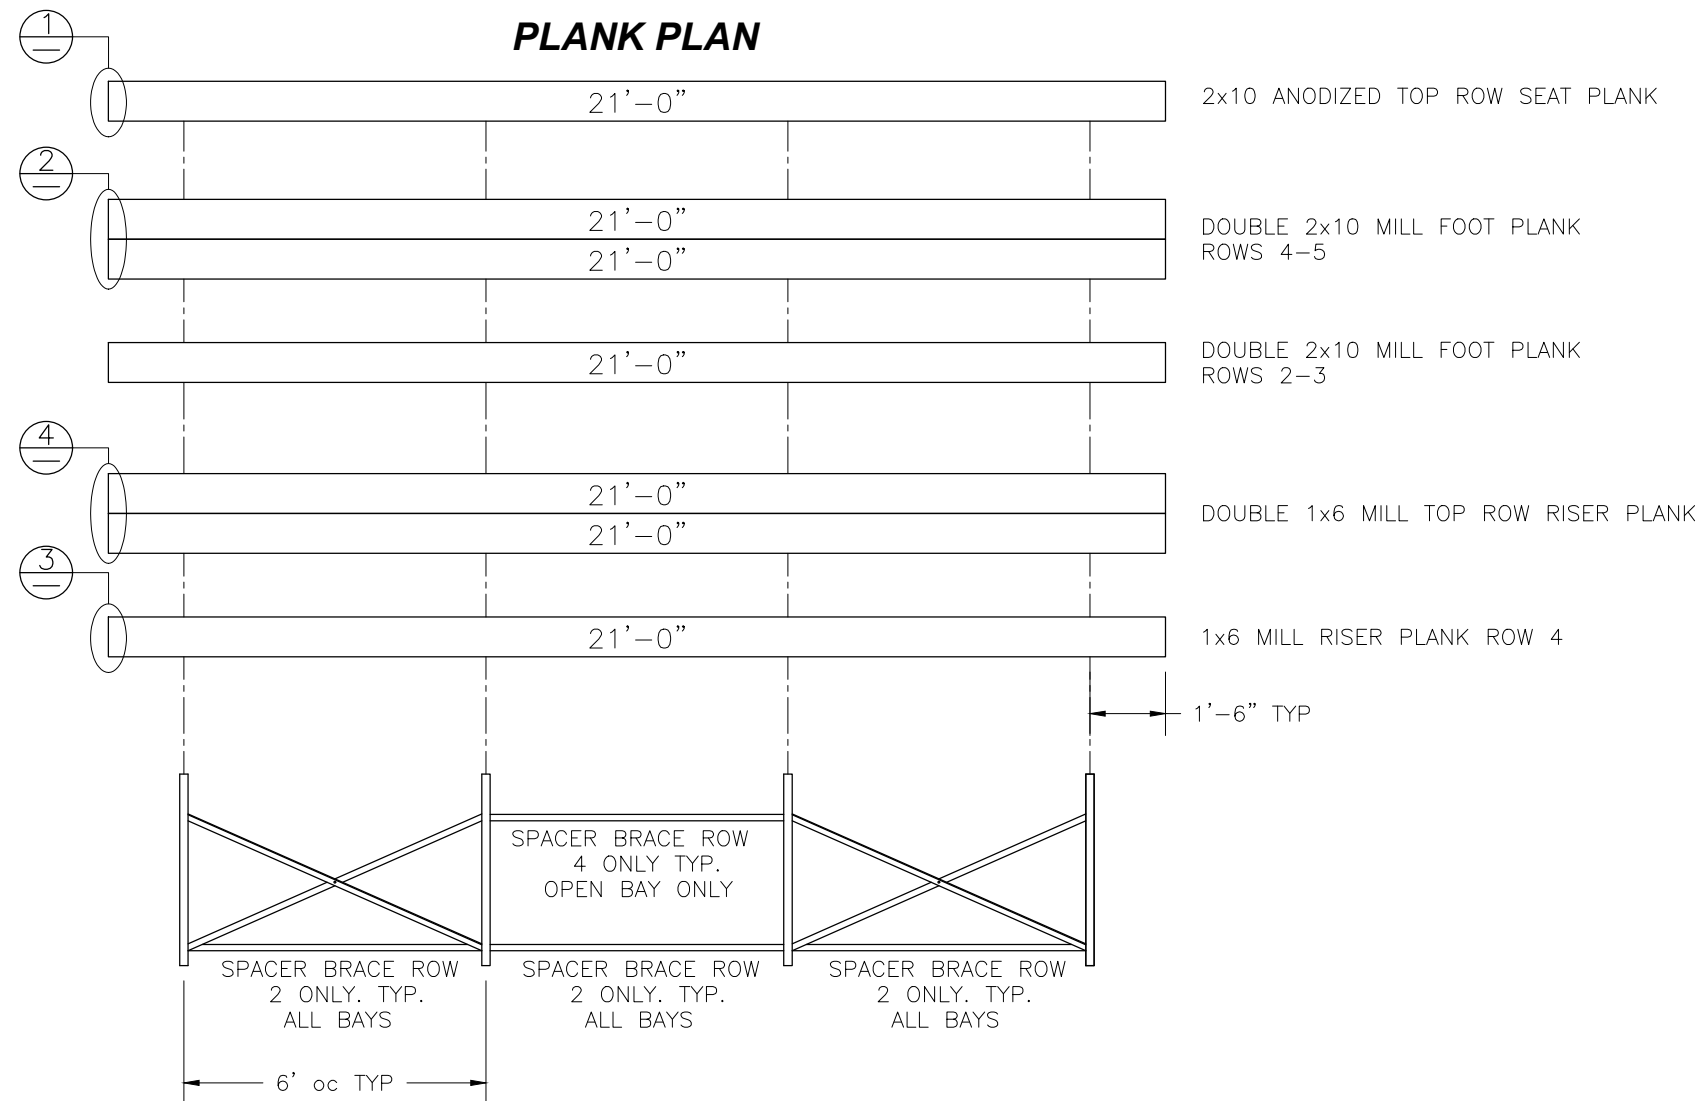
PLANK PLAN

1

21'–0"

2x10 ANODIZED TOP ROW SEAT PLANK

2

21'–0"

21'–0"

DOUBLE 2x10 MILL FOOT PLANK ROWS 4–5

21'–0"

DOUBLE 2x10 MILL FOOT PLANK ROWS 2–3

4

21'–0"

21'–0"

DOUBLE 1x6 MILL TOP ROW RISER PLANK

3

21'–0"

1x6 MILL RISER PLANK ROW 4

1'–6" TYP

SPACER BRACE ROW 4 ONLY TYP. OPEN BAY ONLY

SPACER BRACE ROW 2 ONLY. TYP. ALL BAYS

SPACER BRACE ROW 2 ONLY. TYP. ALL BAYS

SPACER BRACE ROW 2 ONLY. TYP. ALL BAYS

6' oc TYP